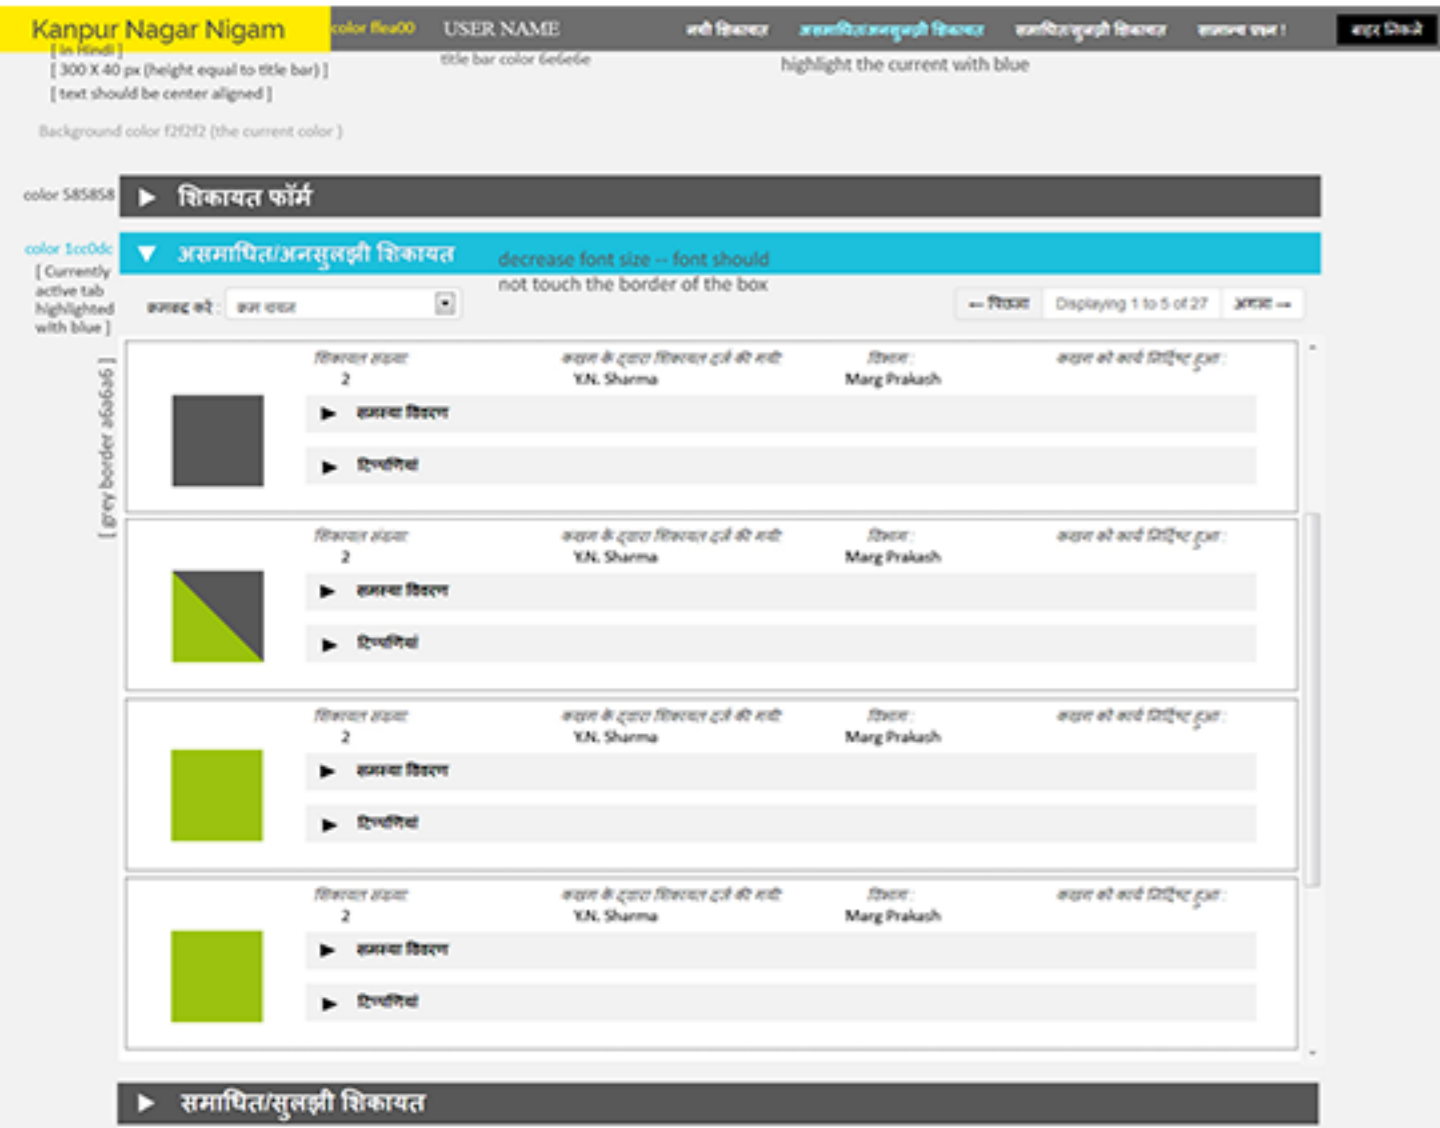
Kanpur Nagar Nigam
[ in Hindi ]
[ 300 X 40 px (height equal to title bar) ]
[ text should be center alligned ]

color ffea00

USER NAME
title bar color 6e6e6e

नयी शिकायत   असमाधित/अनसुलझी शिकायत   समाधित/सुलझी शिकायत   सामान्य प्रश्न !   बाहर निकले

highlight the current with blue

Background color f2f2f2 (the current color )

color 585858

▶ शिकायत फॉर्म

color 1cc0dc
[ Currently active tab highlighted with blue ]

▼ असमाधित/अनसुलझी शिकायत

decrease font size -- font should not touch the border of the box

क्रमबद्ध करें : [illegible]

← पिछला   Displaying 1 to 5 of 27   अगला →

[ grey border a6a6a6 ]

शिकायत संख्या
2
नागरिक के द्वारा शिकायत दर्ज की गयी
Y.N. Sharma
विभाग
Marg Prakash
कार्य को कार्य निर्दिष्ट हुआ
▶ समस्या विवरण
▶ टिप्पणियां

शिकायत संख्या
2
नागरिक के द्वारा शिकायत दर्ज की गयी
Y.N. Sharma
विभाग
Marg Prakash
कार्य को कार्य निर्दिष्ट हुआ
▶ समस्या विवरण
▶ टिप्पणियां

शिकायत संख्या
2
नागरिक के द्वारा शिकायत दर्ज की गयी
Y.N. Sharma
विभाग
Marg Prakash
कार्य को कार्य निर्दिष्ट हुआ
▶ समस्या विवरण
▶ टिप्पणियां

शिकायत संख्या
2
नागरिक के द्वारा शिकायत दर्ज की गयी
Y.N. Sharma
विभाग
Marg Prakash
कार्य को कार्य निर्दिष्ट हुआ
▶ समस्या विवरण
▶ टिप्पणियां

▶ समाधित/सुलझी शिकायत